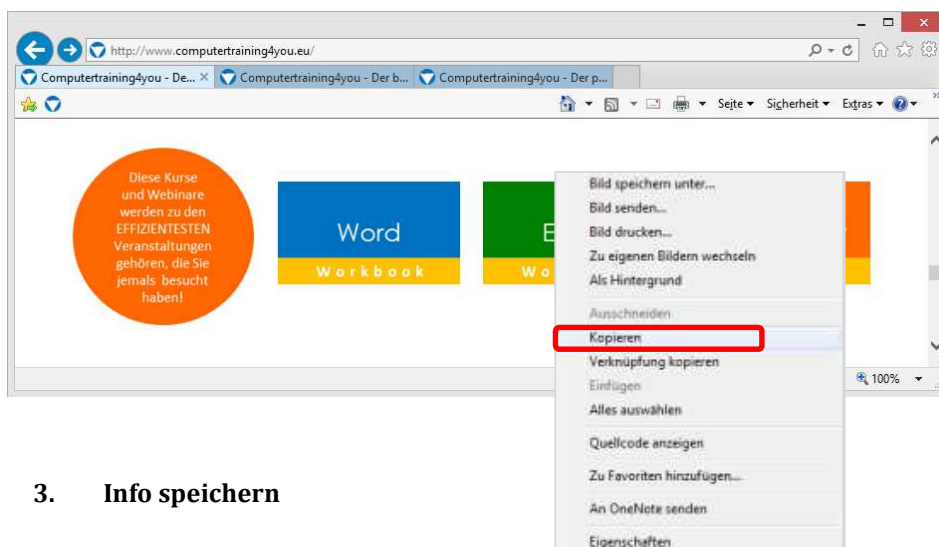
http://www.computertraining4you.eu/

Computertraining4you - De... × Computertraining4you - Der b... Computertraining4you - Der p...

Seite ▾ Sicherheit ▾ Extras ▾

Diese Kurse und Webinare werden zu den EFFIZIENTESTEN Veranstaltungen gehören, die Sie jemals besucht haben!

Word
Workbook

E
Wo

Bild speichern unter...
Bild senden...
Bild drucken...
Zu eigenen Bildern wechseln
Als Hintergrund
Ausschneiden
Kopieren
Verknüpfung kopieren
Einfügen
Alles auswählen
Quellcode anzeigen
Zu Favoriten hinzufügen...
An OneNote senden
Eigenschaften

100%

3. Info speichern